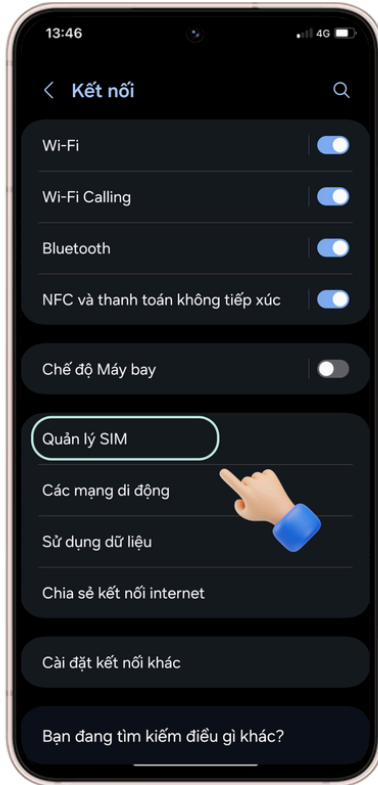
13:46
4G

Kết nối

Wi-Fi

Wi-Fi Calling

Bluetooth

NFC và thanh toán không tiếp xúc

Chế độ Máy bay

Quản lý SIM

Các mạng di động

Sử dụng dữ liệu

Chia sẻ kết nối internet

Cài đặt kết nối khác

Bạn đang tìm kiếm điều gì khác?